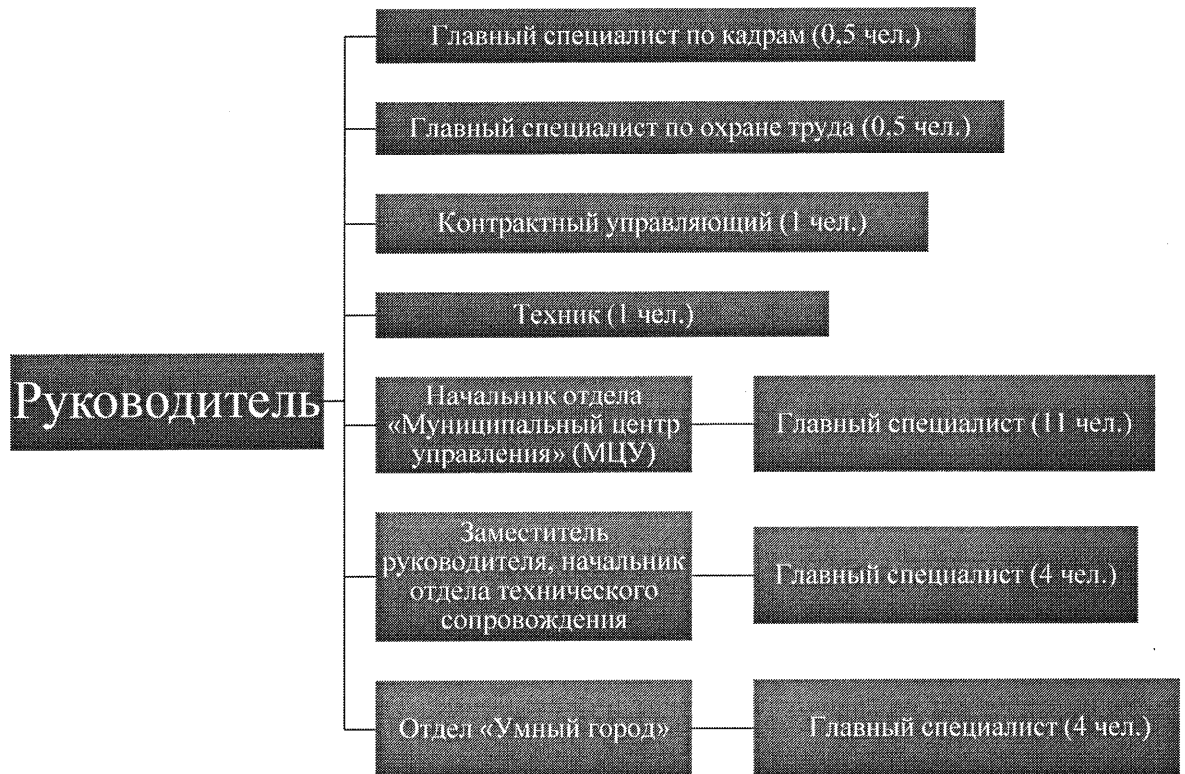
Руководитель

Главный специалист по кадрам (0,5 чел.)

Главный специалист по охране труда (0,5 чел.)

Контрактный управляющий (1 чел.)

Техник (1 чел.)

Начальник отдела «Муниципальный центр управления» (МЦУ)

Главный специалист (11 чел.)

Заместитель руководителя, начальник отдела технического сопровождения

Главный специалист (4 чел.)

Отдел «Умный город»

Главный специалист (4 чел.)